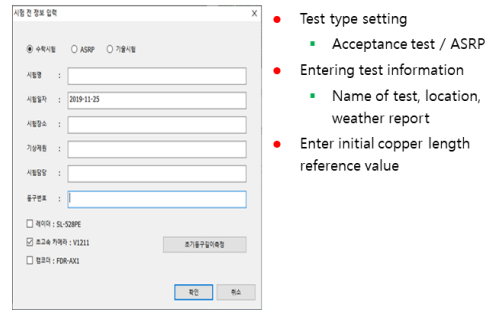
시험 전 정보 입력

X

수락시험 ASRP 기술시험

시험명 :

시험일자 : 2019-11-25

시험장소 :

기상정보 :

시험담당 :

동구번호 :

레이더 : SL-528PE

초고속 카메라 : V1211

컴포아 : FDR-AX1

초기동구길이측정

확인 취소

- Test type setting
  - Acceptance test / ASRP
- Entering test information
  - Name of test, location, weather report
- Enter initial copper length reference value